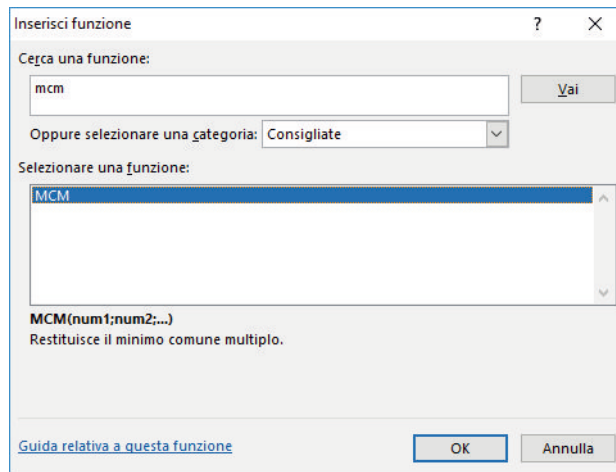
Inserisci funzione ? ×

Cerca una funzione:

mcm

Vai

Oppure selezionare una categoria: Consigliate

Selezionare una funzione:

MCM

MCM(num1;num2;...)
Restituisce il minimo comune multiplo.

Guida relativa a questa funzione

OK

Annulla